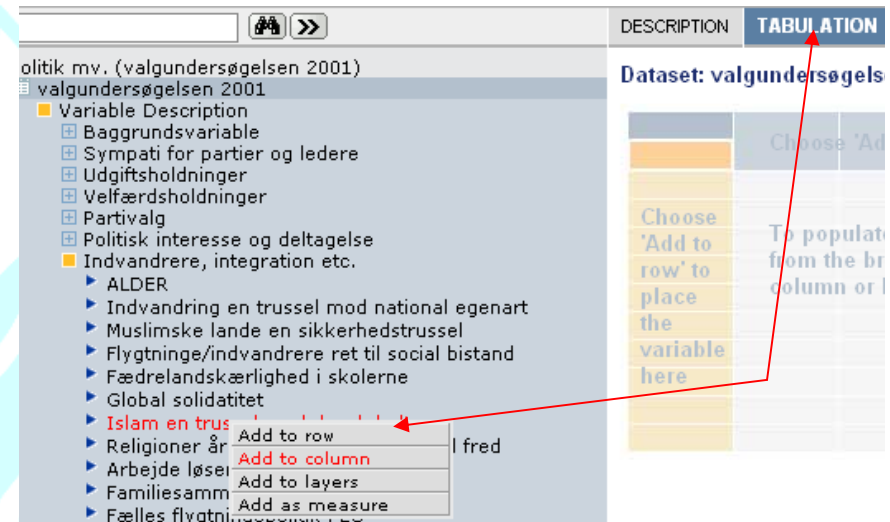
DESCRIPTION TABULATION

olitik mv. (valgundersøgelsen 2001)
valgundersøgelsen 2001
Variable Description
Baggrundsvariable
Sympati for partier og ledere
Udgiftsholdninger
Velfærdsholdninger
Partivalg
Politisk interesse og deltagelse
Indvandrere, integration etc.
ALDER
Indvandring en trussel mod national egenart
Muslimske lande en sikkerhedstrussel
Flygtninge/indvandrere ret til social bistand
Fædrelandskærlighed i skolerne
Global solidatitet
Islam en trus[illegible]
Religioner år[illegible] fred
Arbejde løser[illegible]
Familiesamm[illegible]
Fælles flygtn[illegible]

Add to row
Add to column
Add to layers
Add as measure

Dataset: valgundersøgels

Choose 'Ad

Choose 'Add to row' to place the variable here

To populate from the br column or l